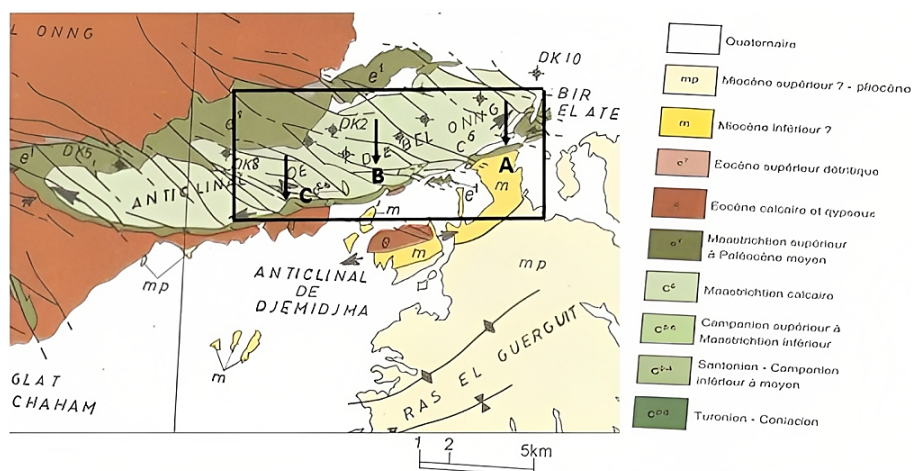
L ONNG

DK 10

BIR EL ATE

DK2

DE BEL ONNG

DK5

DK8

ANTICLINAL DE

A

B

C

m

e

mp

ANTICLINAL DE DJEMIDJMA

mp

RAS EL GUERGUIT

GLAT CHAHAM

m

1 2 5km

Quaternaire

mp Miocène supérieur ? - pliocène

m Miocène inférieur ?

Eocène supérieur détritique

Eocène calcaire et gypseux

Maastrichtien supérieur à Paléocène moyen

Maastrichtien calcaire

Campanien supérieur à Maastrichtien inférieur

Santonien - Campanien inférieur à moyen

Turonien - Coniacien